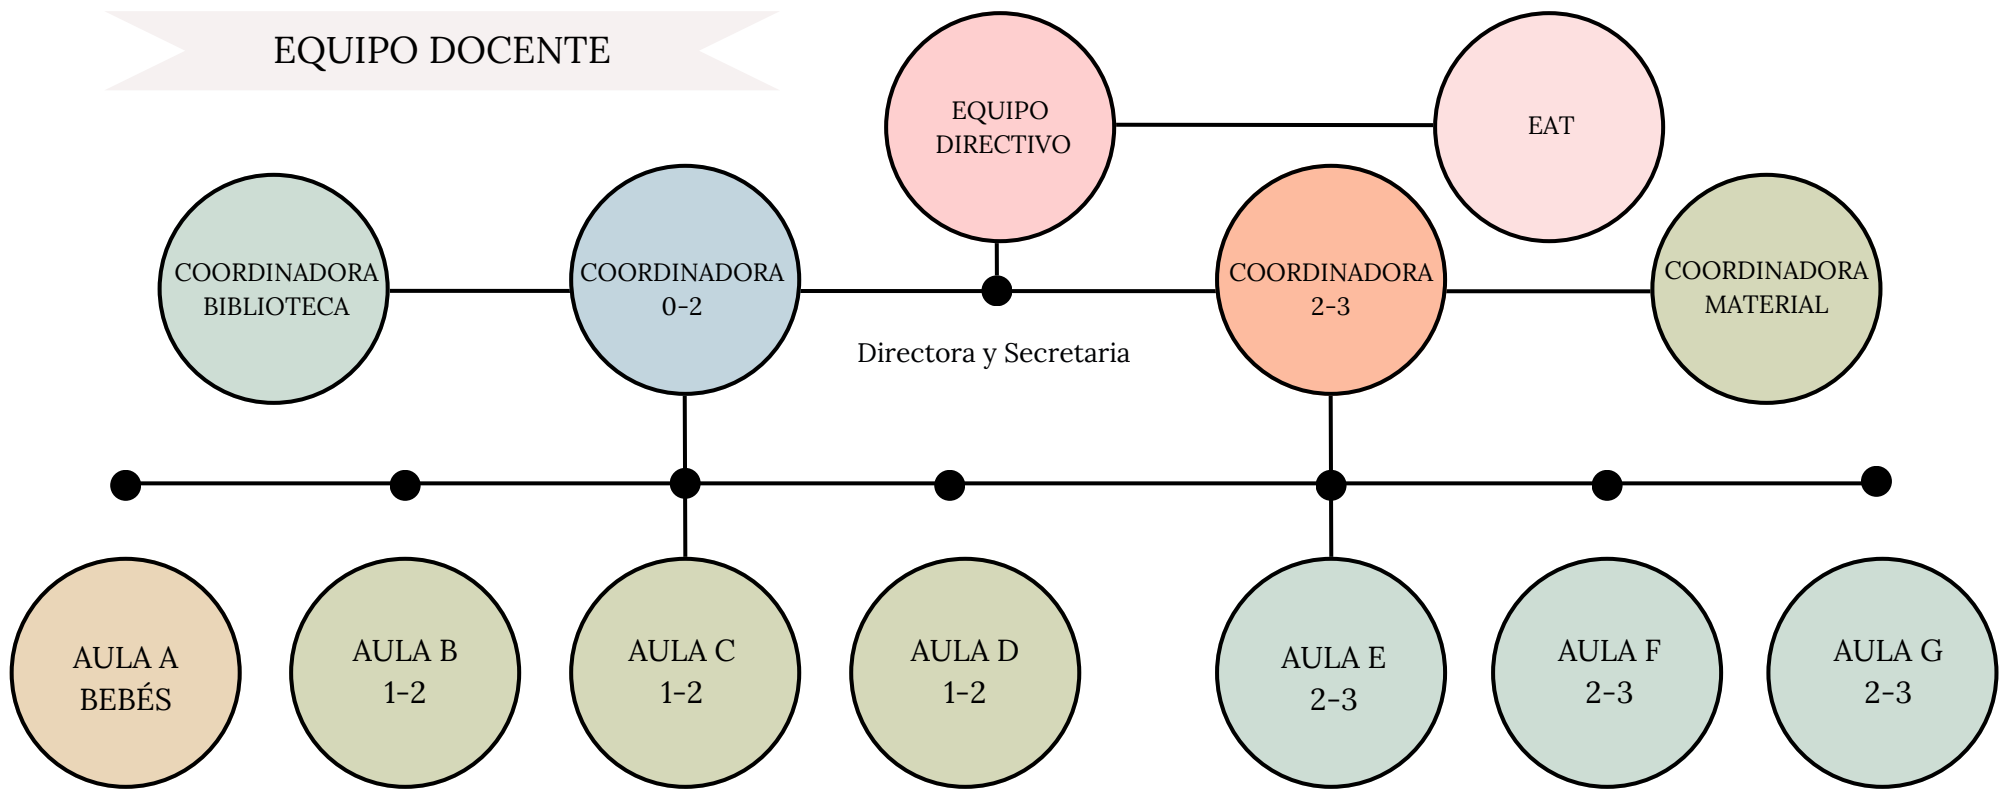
EQUIPO DOCENTE

EQUIPO DIRECTIVO

EAT

COORDINADORA BIBLIOTECA

COORDINADORA 0-2

COORDINADORA 2-3

COORDINADORA MATERIAL

Directora y Secretaria

AULA A BEBÉS

AULA B 1-2

AULA C 1-2

AULA D 1-2

AULA E 2-3

AULA F 2-3

AULA G 2-3